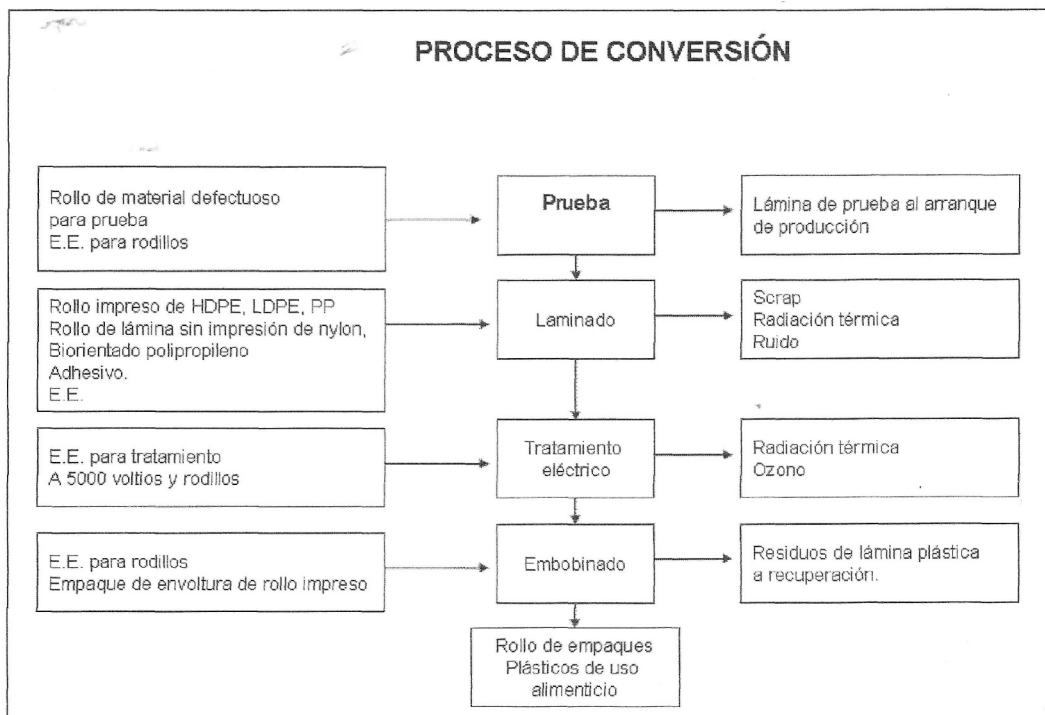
PROCESO DE CONVERSIÓN

Rollo de material defectuoso
para prueba
E.E. para rodillos

Prueba

Lámina de prueba al arranque
de producción

Rollo impreso de HDPE, LDPE, PP
Rollo de lámina sin impresión de nylon,
Biorientado polipropileno
Adhesivo.
E.E.

Laminado

Scrap
Radiación térmica
Ruido

E.E. para tratamiento
A 5000 voltios y rodillos

Tratamiento
eléctrico

Radiación térmica
Ozono

E.E. para rodillos
Empaque de envoltura de rollo impreso

Embobinado

Residuos de lámina plástica
a recuperación.

Rollo de empaques
Plásticos de uso
alimenticio